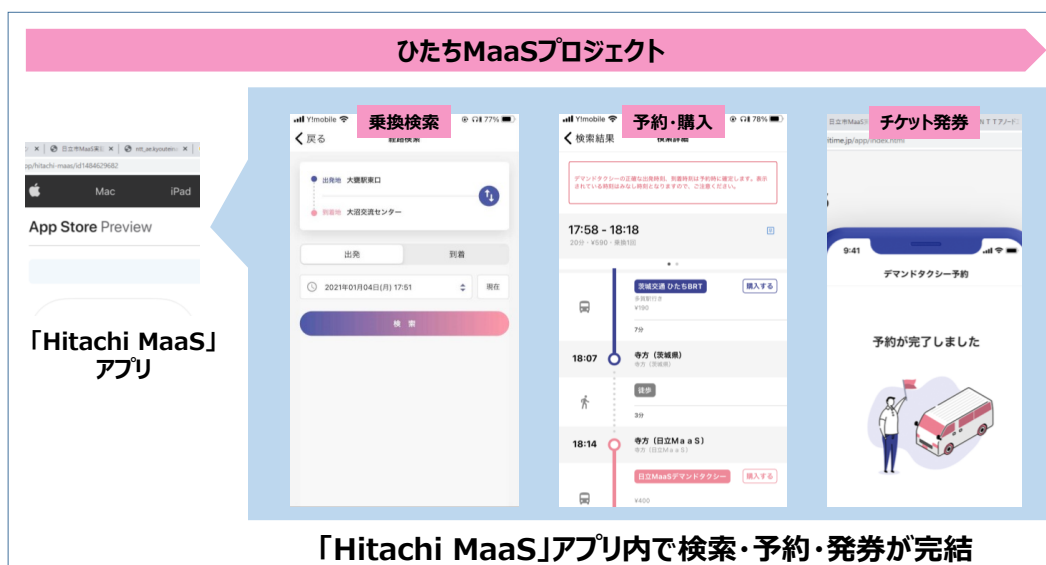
ひたちMaaSプロジェクト

日立市MaaS実証 × | mt_araiyouten × | 
pp/hitachi-maas/id1484629682
Mac iPad
App Store Preview

「Hitachi MaaS」アプリ

乗換検索
Y!mobile 77%
< 戻る 経路検索
出発地 大甕駅東口
到着地 大沼交流センター
出発 到着
2021年01月04日(月) 17:51 現在
検索

予約・購入
Y!mobile 78%
< 検索結果 検索詳細
デマンドタクシーの正確な出発時刻、到着時刻は予約時に確定します。表示されている時刻はみなし時刻となりますので、ご注意ください。
17:58 - 18:18
20分・¥590・乗換1回
茨城交通 ひたちBRT 購入する
多賀駅行き
¥190
7分
18:07 寺方（茨城県）
寺方（茨城県）
徒歩
3分
18:14 寺方（日立ＭａａＳ）
寺方（日立ＭａａＳ）
日立MaaSデマンドタクシー 購入する
¥400

チケット発券
NTTアノード
itime.jp/app/index.html
9:41
デマンドタクシー予約
予約が完了しました

「Hitachi MaaS」アプリ内で検索・予約・発券が完結